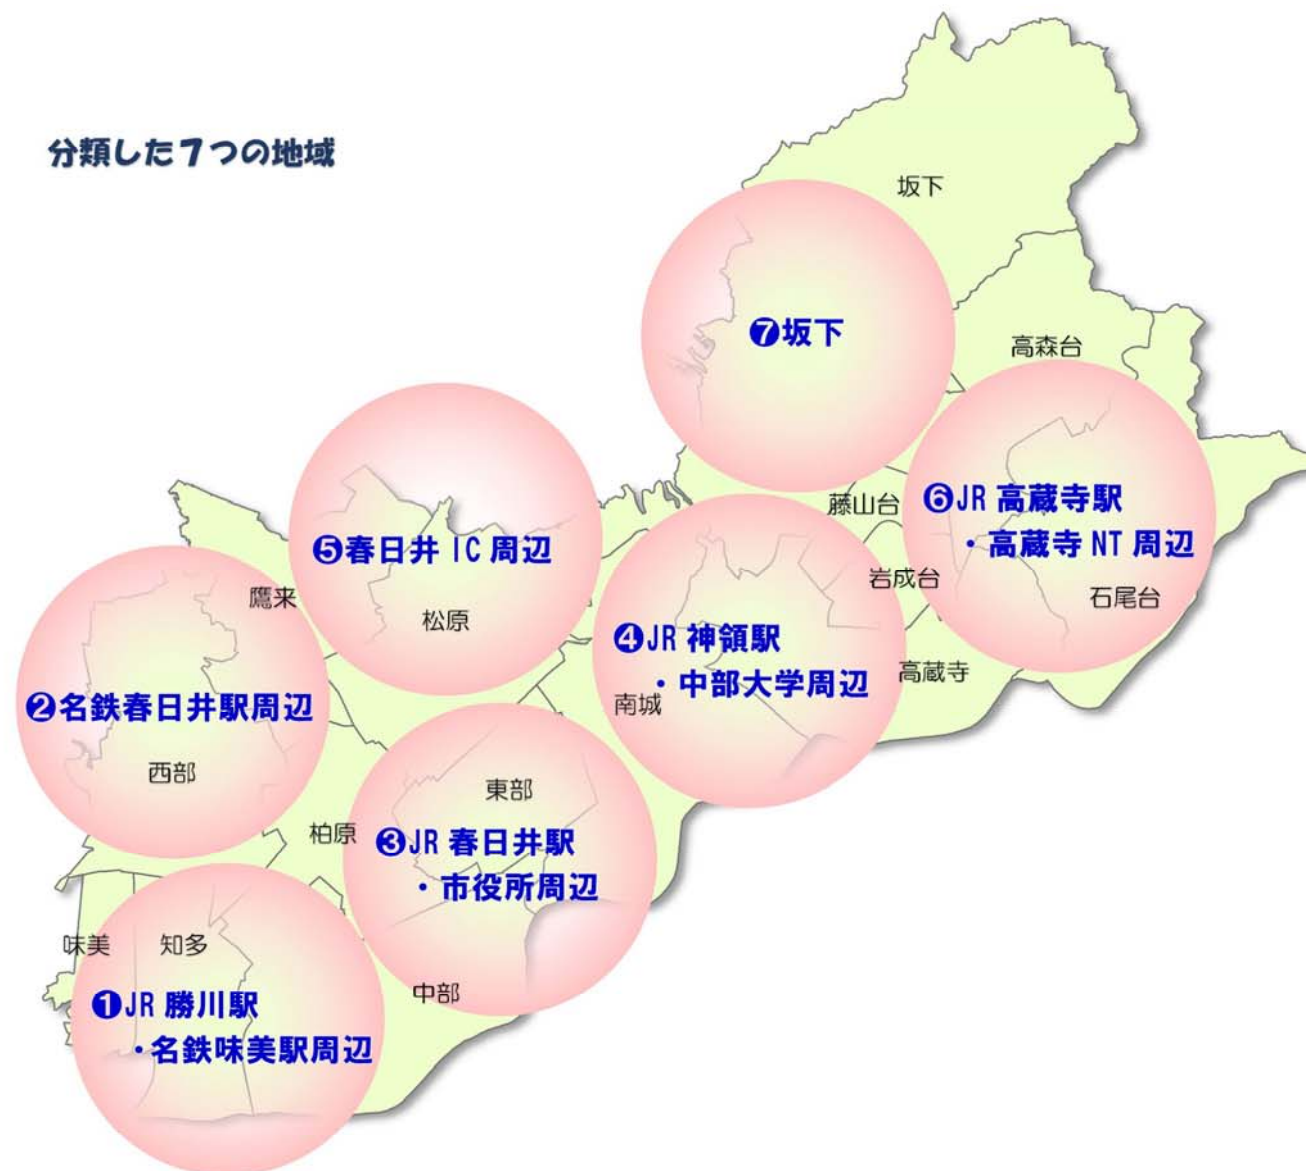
分類した7つの地域

坂下

❼坂下

高森台

❺春日井 IC 周辺

❻JR 高蔵寺駅
・高蔵寺 NT 周辺

藤山台

岩成台

石尾台

鷹来

松原

❹JR 神領駅
・中部大学周辺

南城

高蔵寺

❷名鉄春日井駅周辺

西部

東部

柏原

❸JR 春日井駅
・市役所周辺

味美

知多

中部

❶JR 勝川駅
・名鉄味美駅周辺